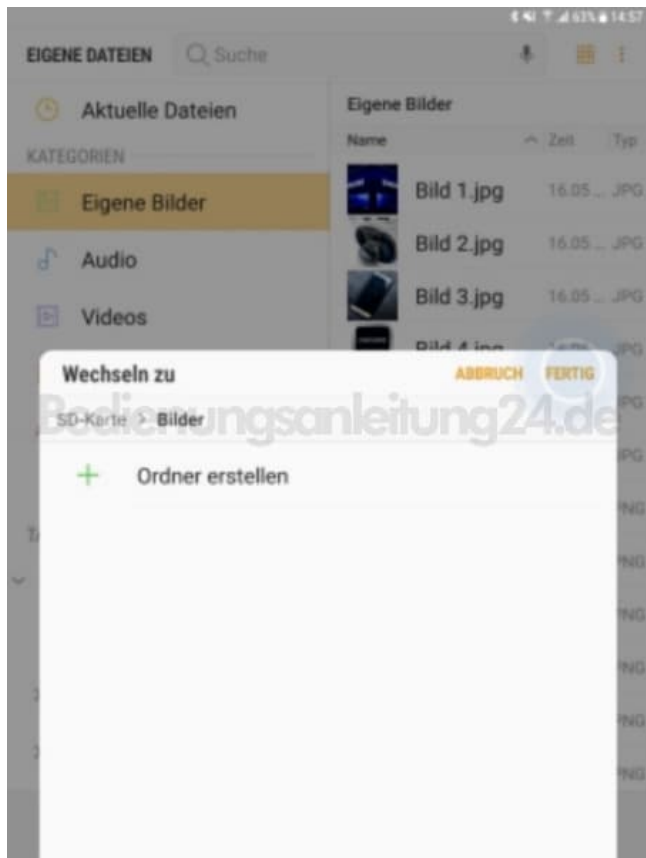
63% 14:57

EIGENE DATEIEN Suche

Aktuelle Dateien

KATEGORIEN

Eigene Bilder

Audio

Videos

Eigene Bilder

Name Zeit Typ

Bild 1.jpg 16.05... JPG

Bild 2.jpg 16.05... JPG

Bild 3.jpg 16.05... JPG

Bild 4.jpg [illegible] JPG

JPG

JPG

PNG

PNG

PNG

PNG

PNG

PNG

Wechseln zu ABBRUCH FERTIG

SD-Karte > Bilder

Bedienungsanleitung24.de

Ordner erstellen